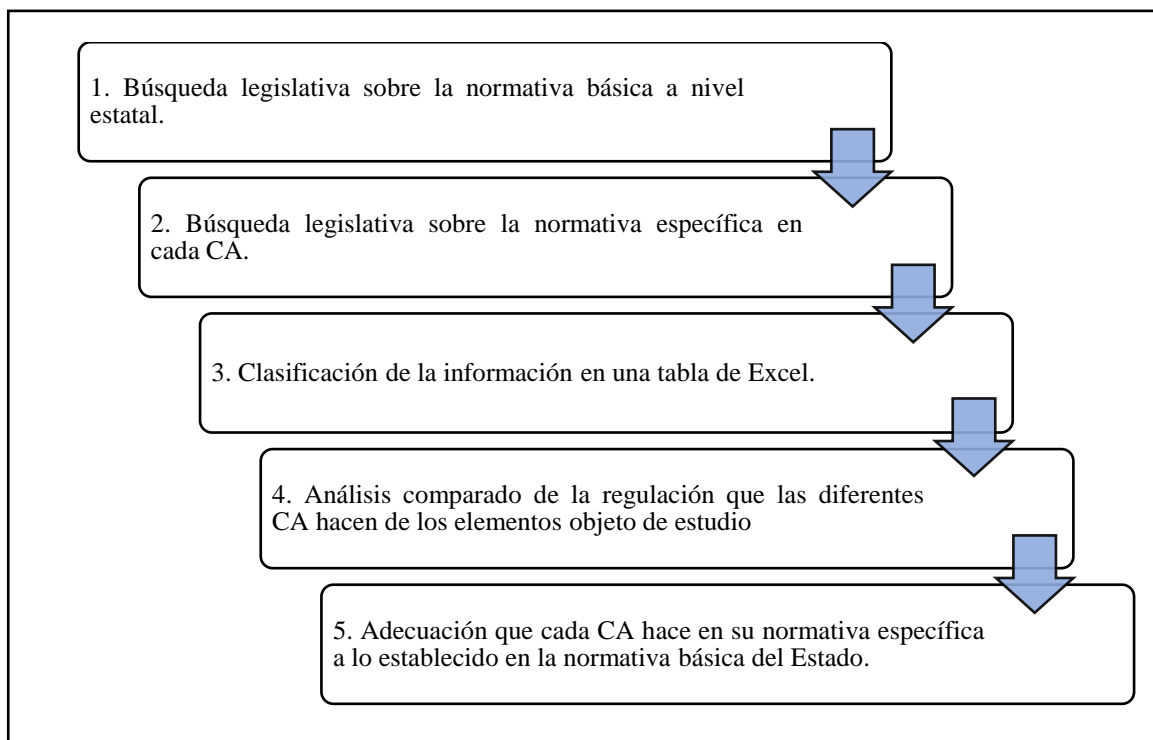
1. Búsqueda legislativa sobre la normativa básica a nivel estatal.

2. Búsqueda legislativa sobre la normativa específica en cada CA.

3. Clasificación de la información en una tabla de Excel.

4. Análisis comparado de la regulación que las diferentes CA hacen de los elementos objeto de estudio

5. Adecuación que cada CA hace en su normativa específica a lo establecido en la normativa básica del Estado.